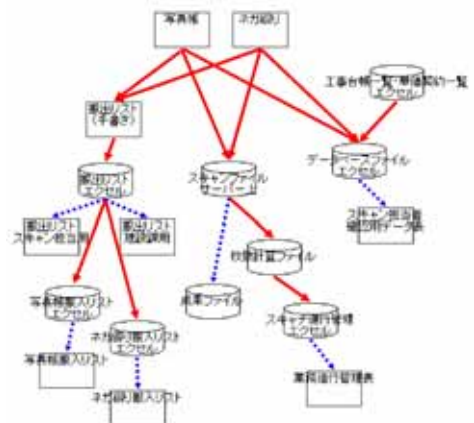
写真帳

ネガ袋

工事台帳一覧・単価契約一覧 エクセル

撮出リスト (手書き)

撮出リスト エクセル

スキャンファイル サーバー

データベースファイル エクセル

撮出リスト スキャン枚数用

撮出リスト 確認説明

スキャン枚数 確認用データ表

枚数計算ファイル

写真撮影入リスト エクセル

原本ファイル

ネガ袋撮入リスト エクセル

スキャナ運行管理 エクセル

写真撮影入リスト

業務進行管理表

ネガ袋撮入リスト